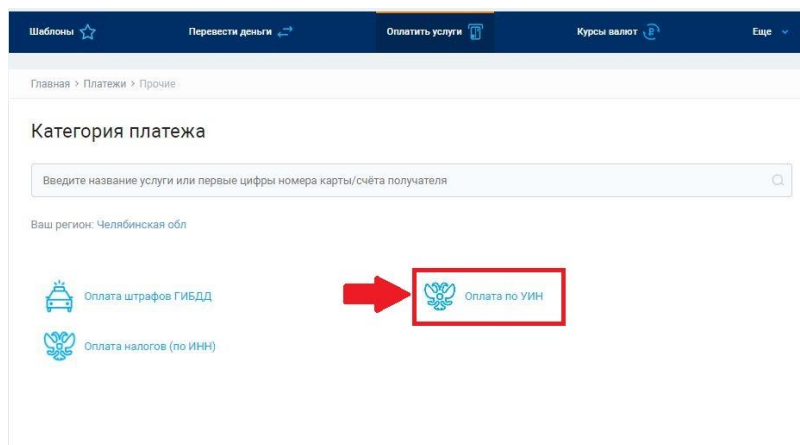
Шаблоны Перевести деньги Оплатить услуги Курсы валют Еще

Главная > Платежи > Прочие

Категория платежа

Введите название услуги или первые цифры номера карты/счёта получателя

Ваш регион: Челябинская обл

Оплата штрафов ГИБДД

Оплата по УИН

Оплата налогов (по ИНН)